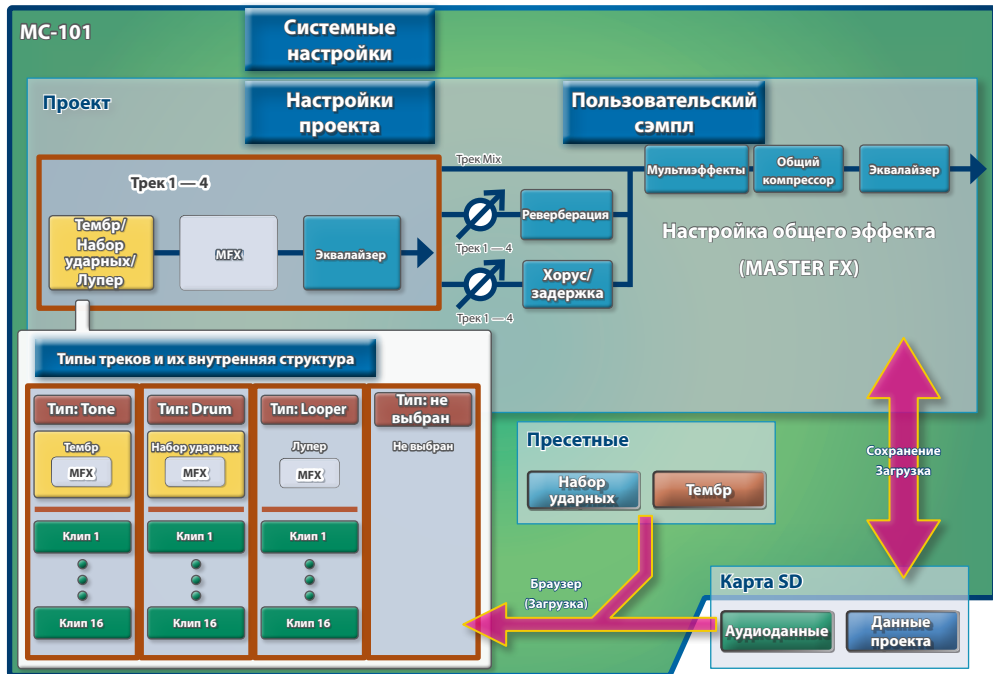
MC-101

Системные настройки

Проект

Настройки проекта

Пользовательский сэмпл

Трек 1 — 4

Тембр/ Набор ударных/ Лупер

MFX

Эквалайзер

Трек Mix

Мультиэффекты

Общий компрессор

Эквалайзер

Реверберация

Трек 1 — 4

Хорус/ задержка

Трек 1 — 4

Настройка общего эффекта (MASTER FX)

Типы треков и их внутренняя структура

Тип: Tone

Тембр

MFX

Клип 1

Клип 16

Тип: Drum

Набор ударных

MFX

Клип 1

Клип 16

Тип: Looper

Лупер

MFX

Клип 1

Клип 16

Тип: не выбран

Не выбран

Пресетные

Набор ударных

Тембр

Сохранение Загрузка

Браузер (Загрузка)

Карта SD

Аудиоданные

Данные проекта